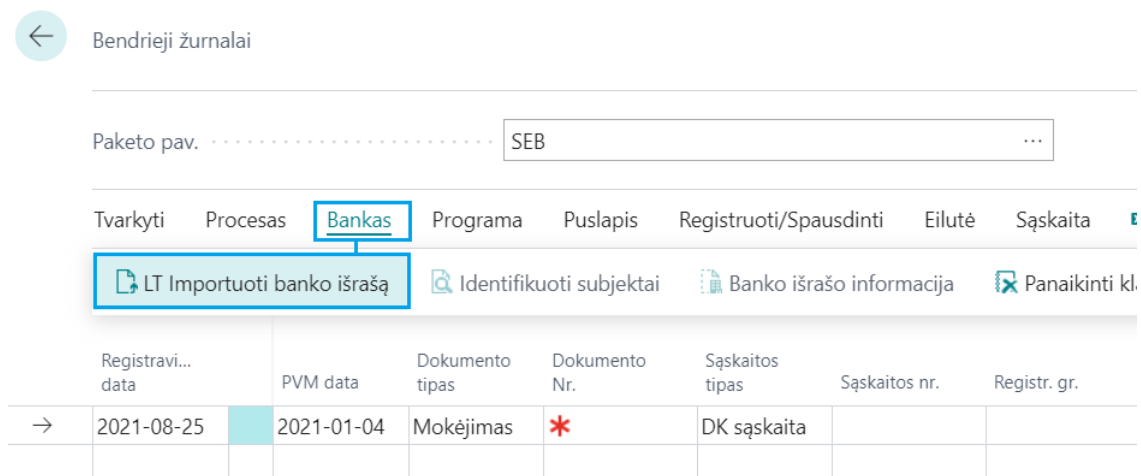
Bendrieji žurnalai

Paketo pav. SEB ···

Tvarkyti Procesas Bankas Programa Puslapis Registruoti/Spausdinti Eilutė Sąskaita

LT Importuoti banko išrašą Identifikuoti subjektai Banko išrašo informacija Panaikinti kl

| Registravi... data | | PVM data | Dokumento tipas | Dokumento Nr. | Sąskaitos tipas | Sąskaitos nr. | Registr. gr. |
|---|---|---|---|---|---|---|---|
| 2021-08-25 | | 2021-01-04 | Mokėjimas | * | DK sąskaita | | |